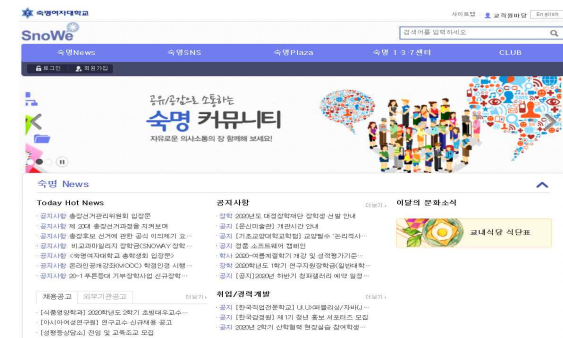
숙명여자대학교

SnoWe

사이트맵 교직원마당 English

검색어를 입력하세요

숙명News 숙명SNS 숙명Plaza 숙명 1·3·7센터 CLUB

로그인 회원가입

공유/공감으로 소통하는

숙명 커뮤니티

자유로운 의사소통의 장 함께해 보세요!

숙명 News

Today Hot News

공지사항 총선거관리위원회 입장문

공지사항 제 30대 총선거관리위원회 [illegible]

공지사항 총장후보 선거에 관한 공식 이의제기 요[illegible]

공지사항 비교과마일리지 장학금(SNOWAY 장학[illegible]

공지사항 (숙명여자대학교 총학생회 입장문)

공지사항 온라인공개강좌(MOOC) 학점인정 시행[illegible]

공지사항 20-1 추론랩터 기부장학사업 신규장학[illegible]

공지사항

더보기

장학 2020년도 대경장학재단 장학생 선발 안내

공지 [중앙도서관] 개관시간 안내

공지 [기초교양학부(교양학)] 교양필수 '온라인지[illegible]

공지 성평. 소프트웨어 캠페인

학사 2020-여름계절학기 개강 및 성적평가기준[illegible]

장학 2020학년도 1학기 연구지원장학금(일반대학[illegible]

공지 2020년 하반기 창파캠퍼스 예약 일정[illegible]

이달의 문화소식

교내식당 식단표

채용공고 외부기관공고

더보기

[서울중앙학사] 2020학년도 2학기 추병대우교수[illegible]

[아시아여성연구원] 연구교수 신규채용 공고

[성평등상담소] 전문 및 교육조교 모집

취업/경력개발

더보기

공지 [한국직업전문학교] 내 LG에너지솔루션 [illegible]

공지 [한국경영원] 제 1기 청년 홍보 서포터즈 모집

공지 2020년 2학기 산학협력 현장실습 참여학생 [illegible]